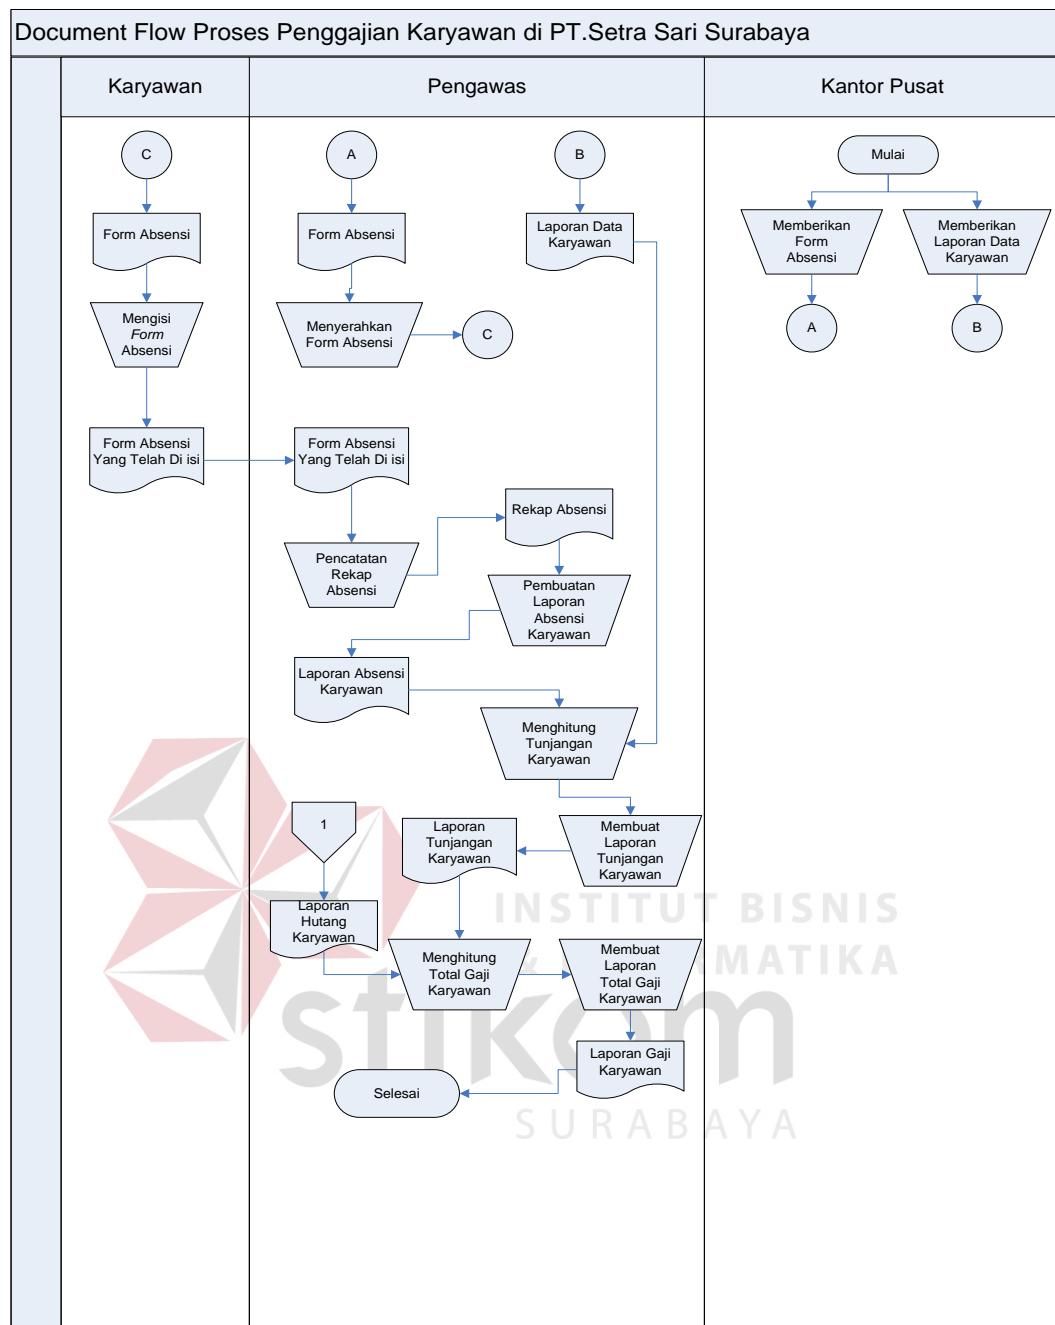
Document Flow Proses Penggajian Karyawan di PT.Setra Sari Surabaya

Karyawan

C

Form Absensi

Mengisi *Form* Absensi

Form Absensi Yang Telah Di isi

Pengawas

A

Form Absensi

Menyerahkan Form Absensi

C

B

Laporan Data Karyawan

Form Absensi Yang Telah Di isi

Rekap Absensi

Pencatatan Rekap Absensi

Pembuatan Laporan Absensi Karyawan

Laporan Absensi Karyawan

Menghitung Tunjangan Karyawan

1

Laporan Tunjangan Karyawan

Membuat Laporan Tunjangan Karyawan

Laporan Hutang Karyawan

Menghitung Total Gaji Karyawan

Membuat Laporan Total Gaji Karyawan

Laporan Gaji Karyawan

Selesai

Kantor Pusat

Mulai

Memberikan Form Absensi

Memberikan Laporan Data Karyawan

A

B

INSTITUT BISNIS DAN INFORMATIKA

stikom

SURABAYA